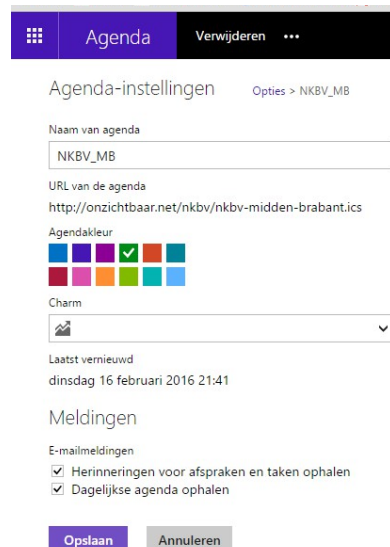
Agenda Verwijderen •••

Agenda-instellingen Opties > NKBV_MB

Naam van agenda

NKBV_MB

URL van de agenda

http://onzichtbaar.net/nkbv/nkbv-midden-brabant.ics

Agendakleur

Charm

Laatst vernieuwd

dinsdag 16 februari 2016 21:41

Meldingen

E-mailmeldingen

Herinneringen voor afspraken en taken ophalen

Dagelijkse agenda ophalen

Opslaan Annuleren